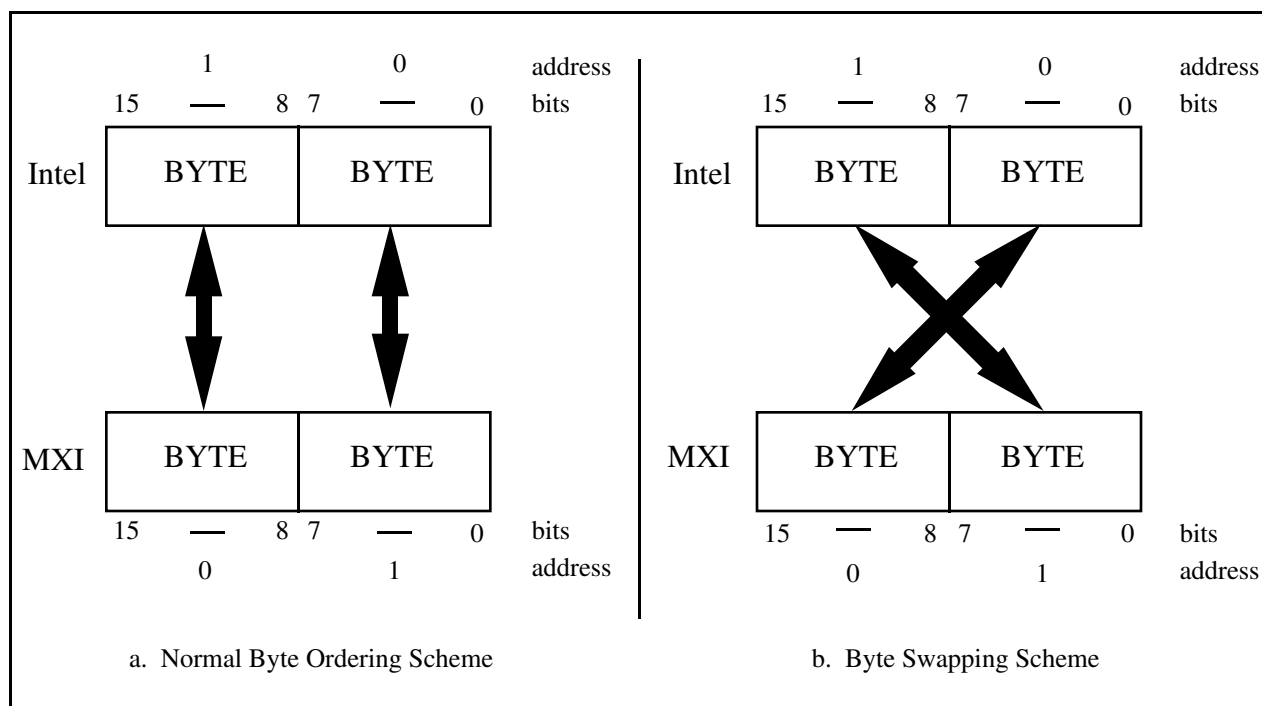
1 0 address
15 — 8 7 — 0 bits

Intel BYTE BYTE

MXI BYTE BYTE

15 — 8 7 — 0 bits
0 1 address

a. Normal Byte Ordering Scheme

1 0 address
15 — 8 7 — 0 bits

Intel BYTE BYTE

MXI BYTE BYTE

15 — 8 7 — 0 bits
0 1 address

b. Byte Swapping Scheme